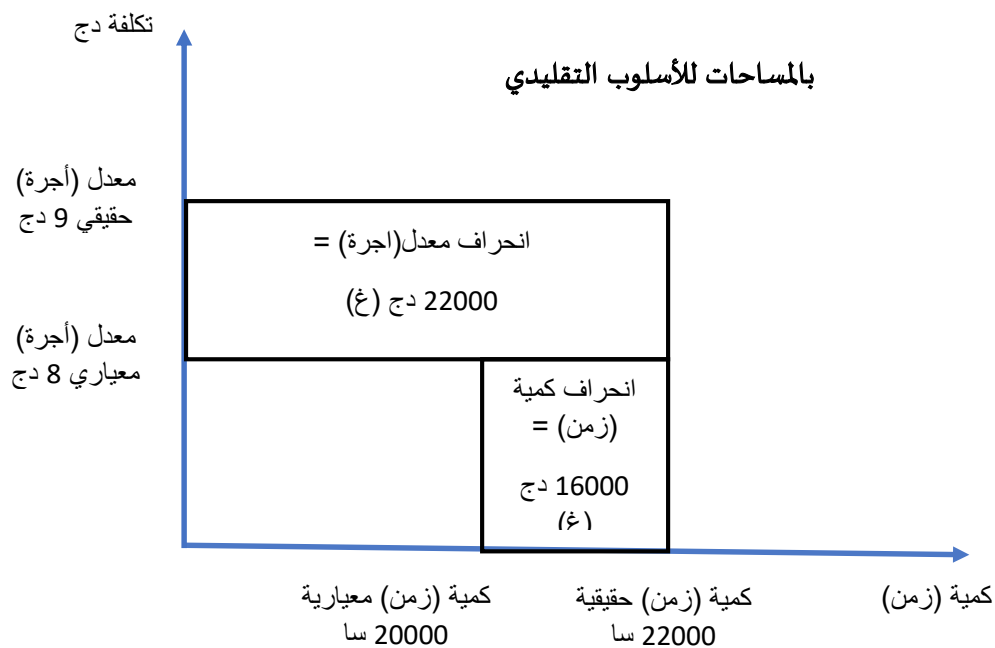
تكلفة دج

بالمساحات للأسلوب التقليدي

معدل (أجرة) حقيقي 9 دج

معدل (أجرة) معياري 8 دج

انحراف معدل(اجرة) =

22000 دج (غ)

انحراف كمية (زمن) =

16000 دج (غ)

كمية (زمن) معيارية 20000 سا

كمية (زمن) حقيقية 22000 سا

كمية (زمن)